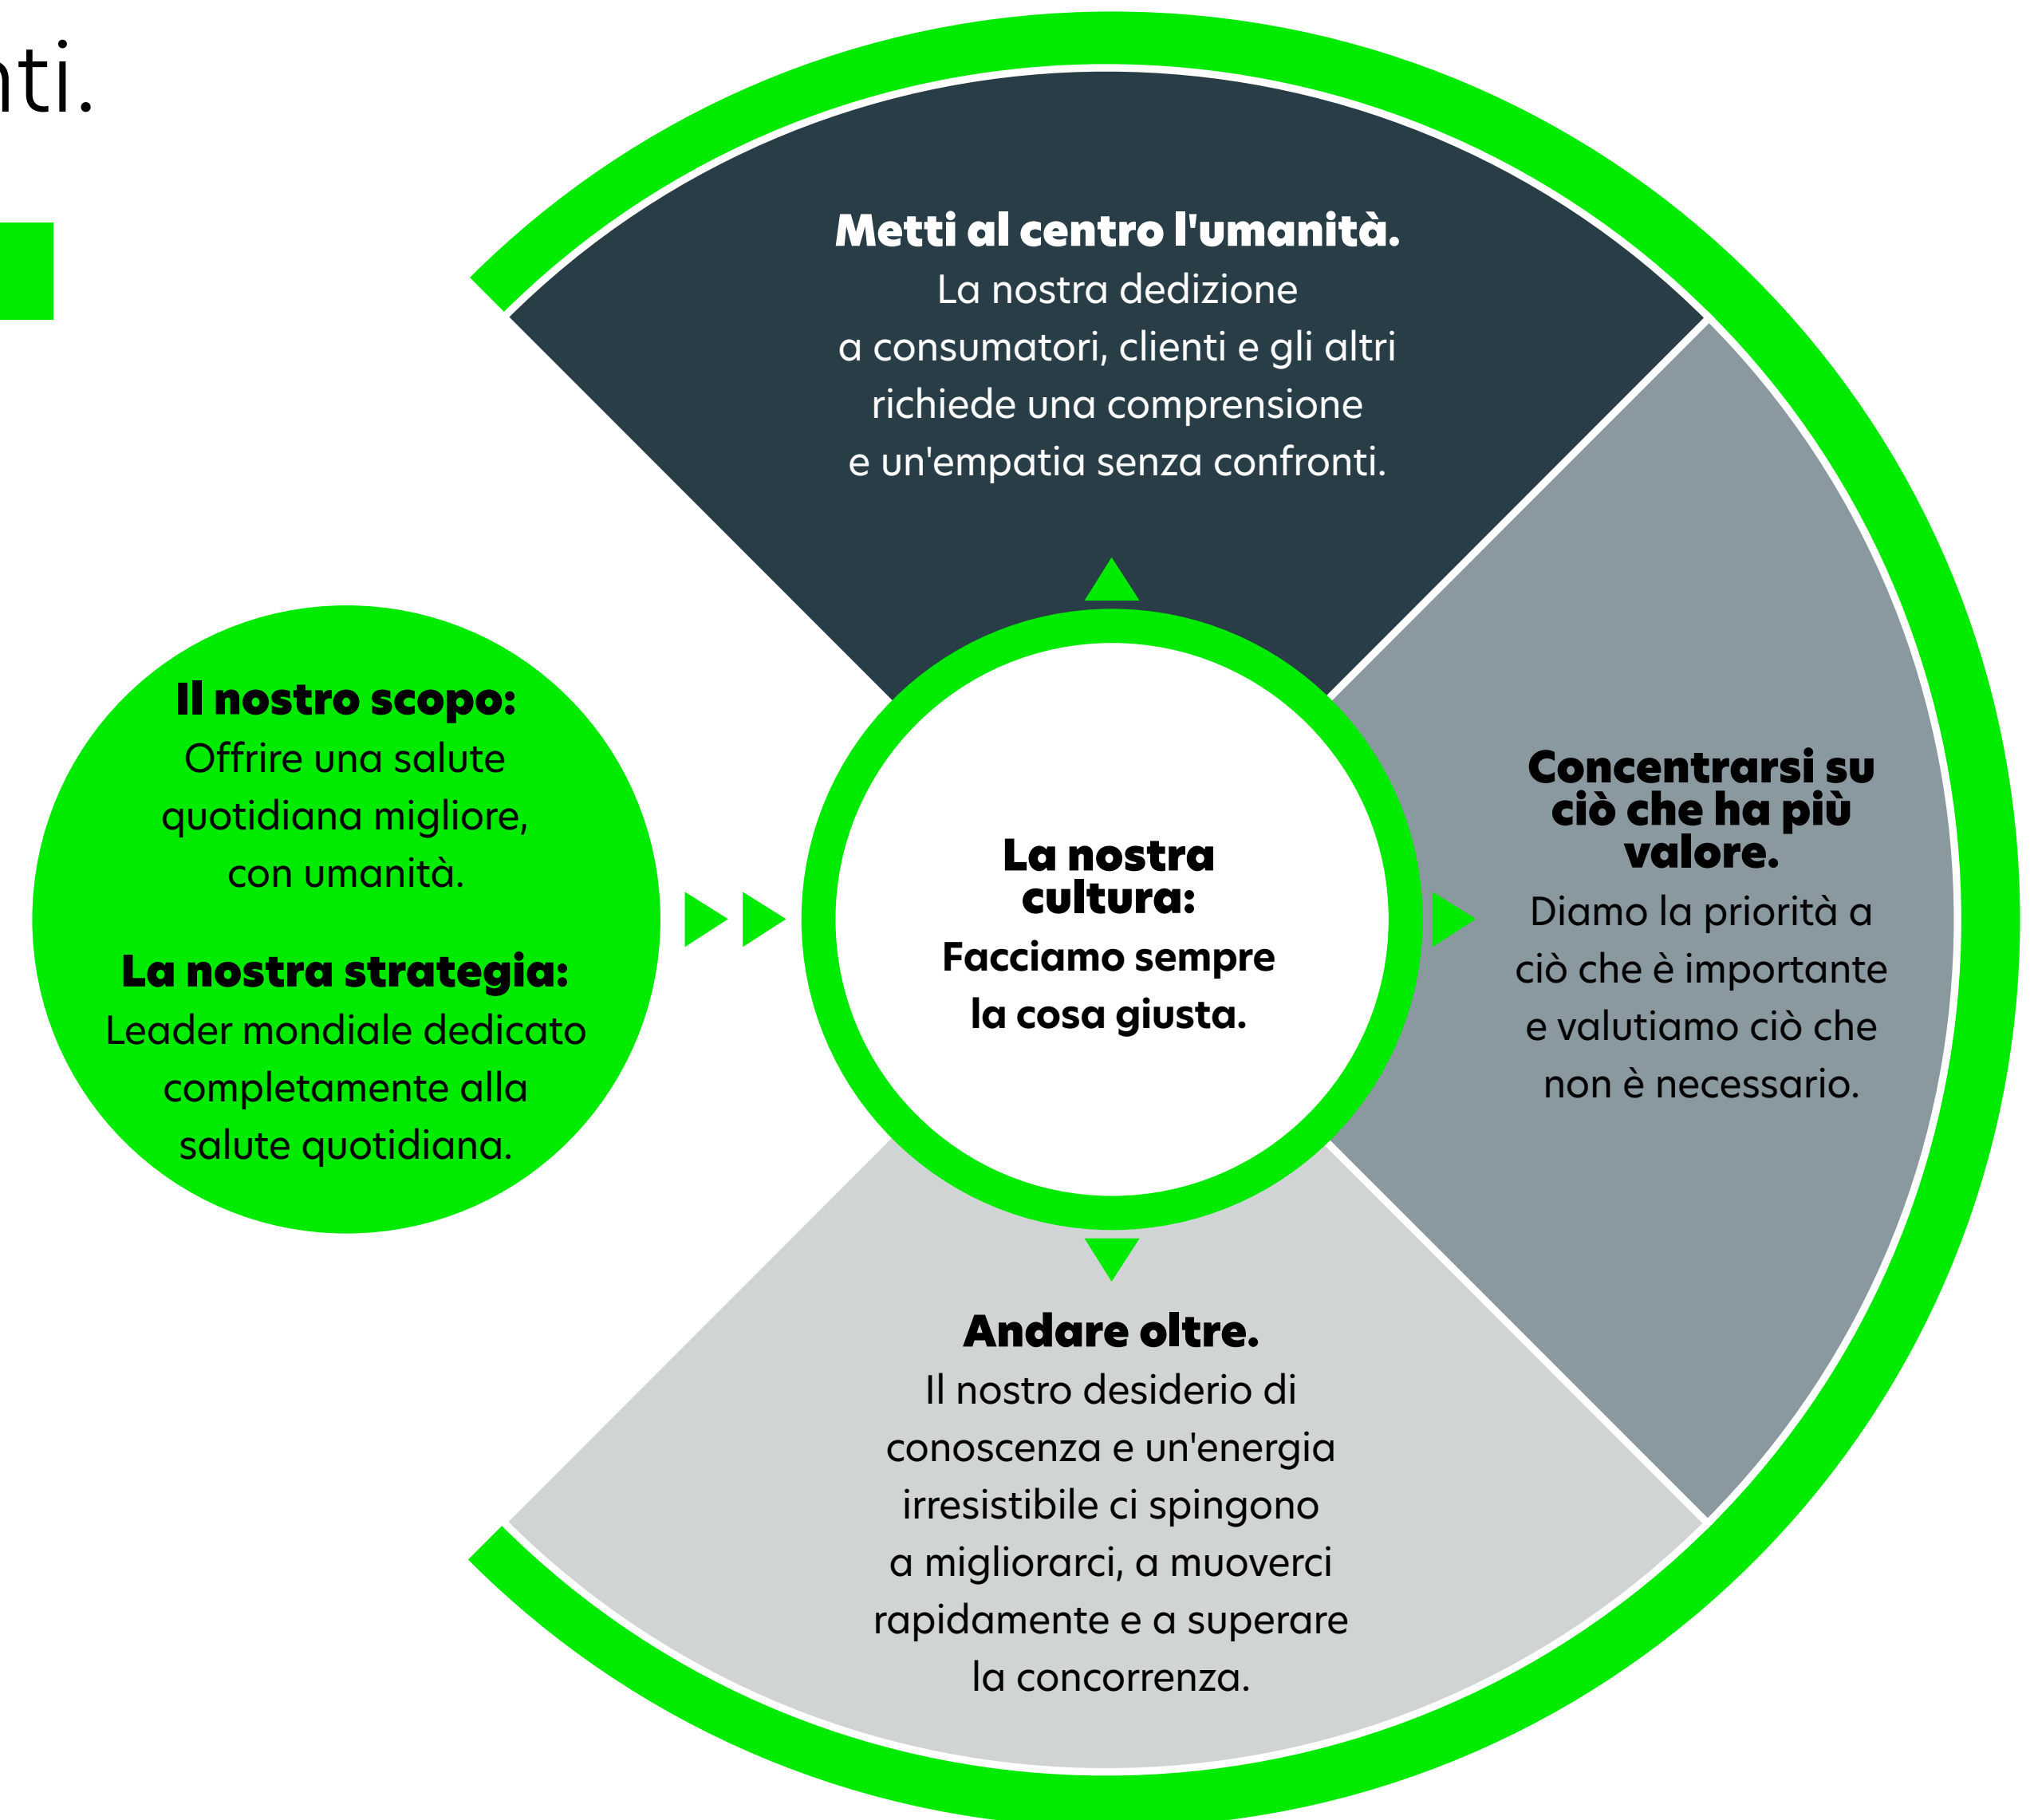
nti.

Metti al centro l'umanità.
La nostra dedizione a consumatori, clienti e gli altri richiede una comprensione e un'empatia senza confronti.

Il nostro scopo:
Offrire una salute quotidiana migliore, con umanità.

La nostra strategia:
Leader mondiale dedicato completamente alla salute quotidiana.

La nostra cultura:
Facciamo sempre la cosa giusta.

Concentrarsi su ciò che ha più valore.
Diamo la priorità a ciò che è importante e valutiamo ciò che non è necessario.

Andare oltre.
Il nostro desiderio di conoscenza e un'energia irresistibile ci spingono a migliorarci, a muoverci rapidamente e a superare la concorrenza.